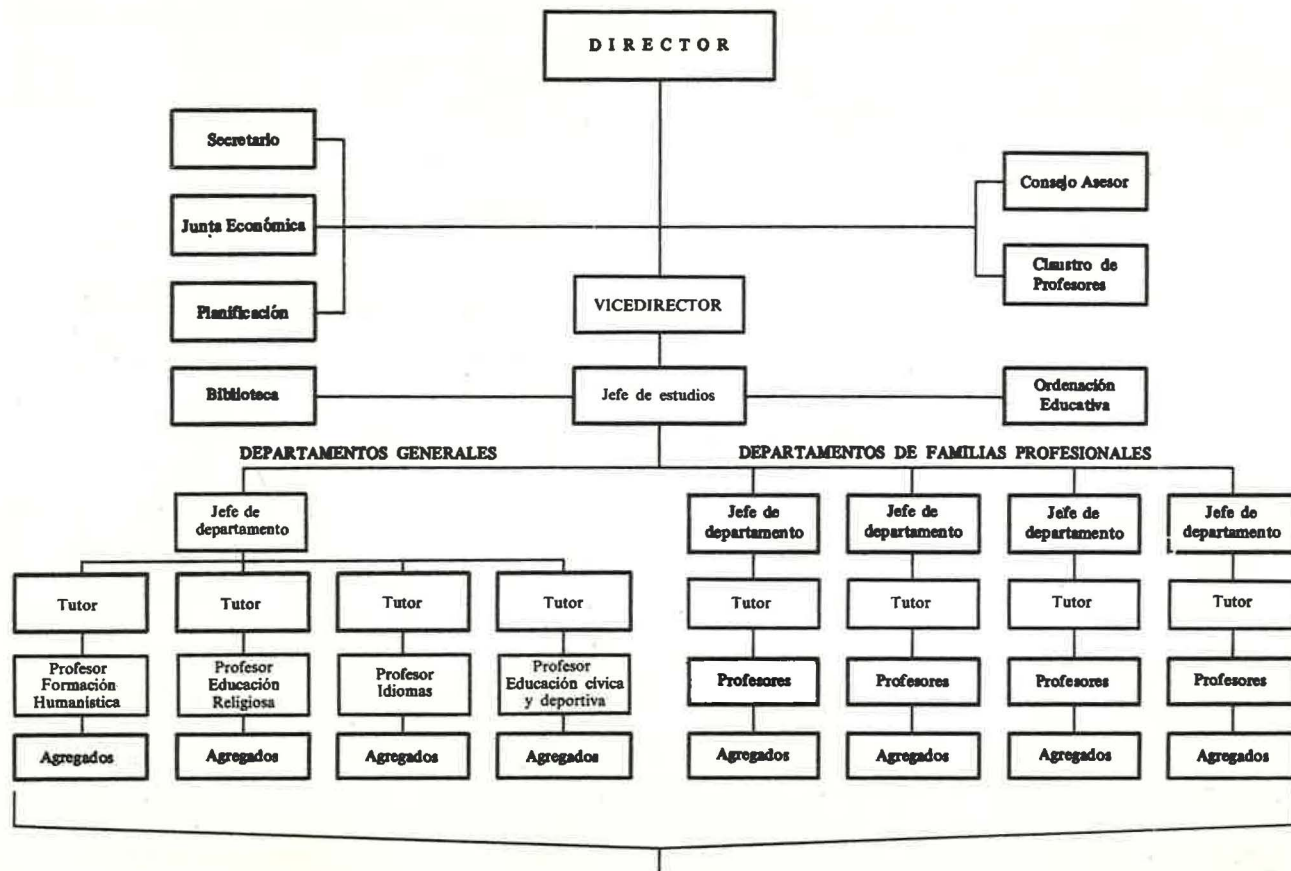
DIRECTOR

Secretario

Junta Económica

Planificación

Consejo Asesor

Claustro de Profesores

VICEDIRECTOR

Biblioteca

Jefe de estudios

Ordenación Educativa

DEPARTAMENTOS GENERALES

DEPARTAMENTOS DE FAMILIAS PROFESIONALES

Jefe de departamento

Jefe de departamento

Jefe de departamento

Jefe de departamento

Jefe de departamento

Tutor

Tutor

Tutor

Tutor

Tutor

Tutor

Tutor

Tutor

Profesor Formación Humanística

Profesor Educación Religiosa

Profesor Idiomas

Profesor Educación cívica y deportiva

Profesores

Profesores

Profesores

Profesores

Agregados

Agregados

Agregados

Agregados

Agregados

Agregados

Agregados

Agregados